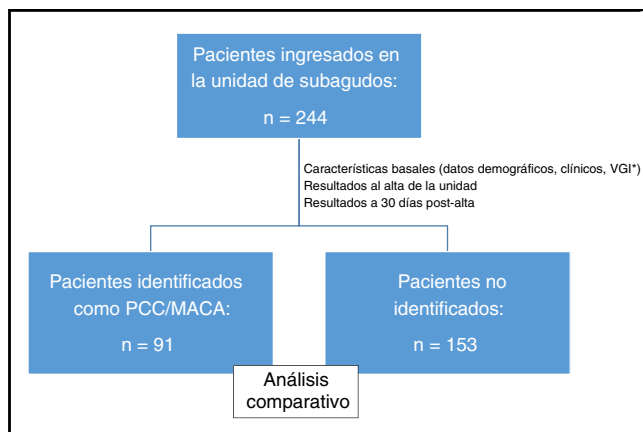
Pacientes ingresados en la unidad de subagudos:

n = 244

Características basales (datos demográficos, clínicos, VGI*)
Resultados al alta de la unidad
Resultados a 30 días post-alta

Pacientes identificados como PCC/MACA:

n = 91

Pacientes no identificados:

n = 153

Análisis comparativo